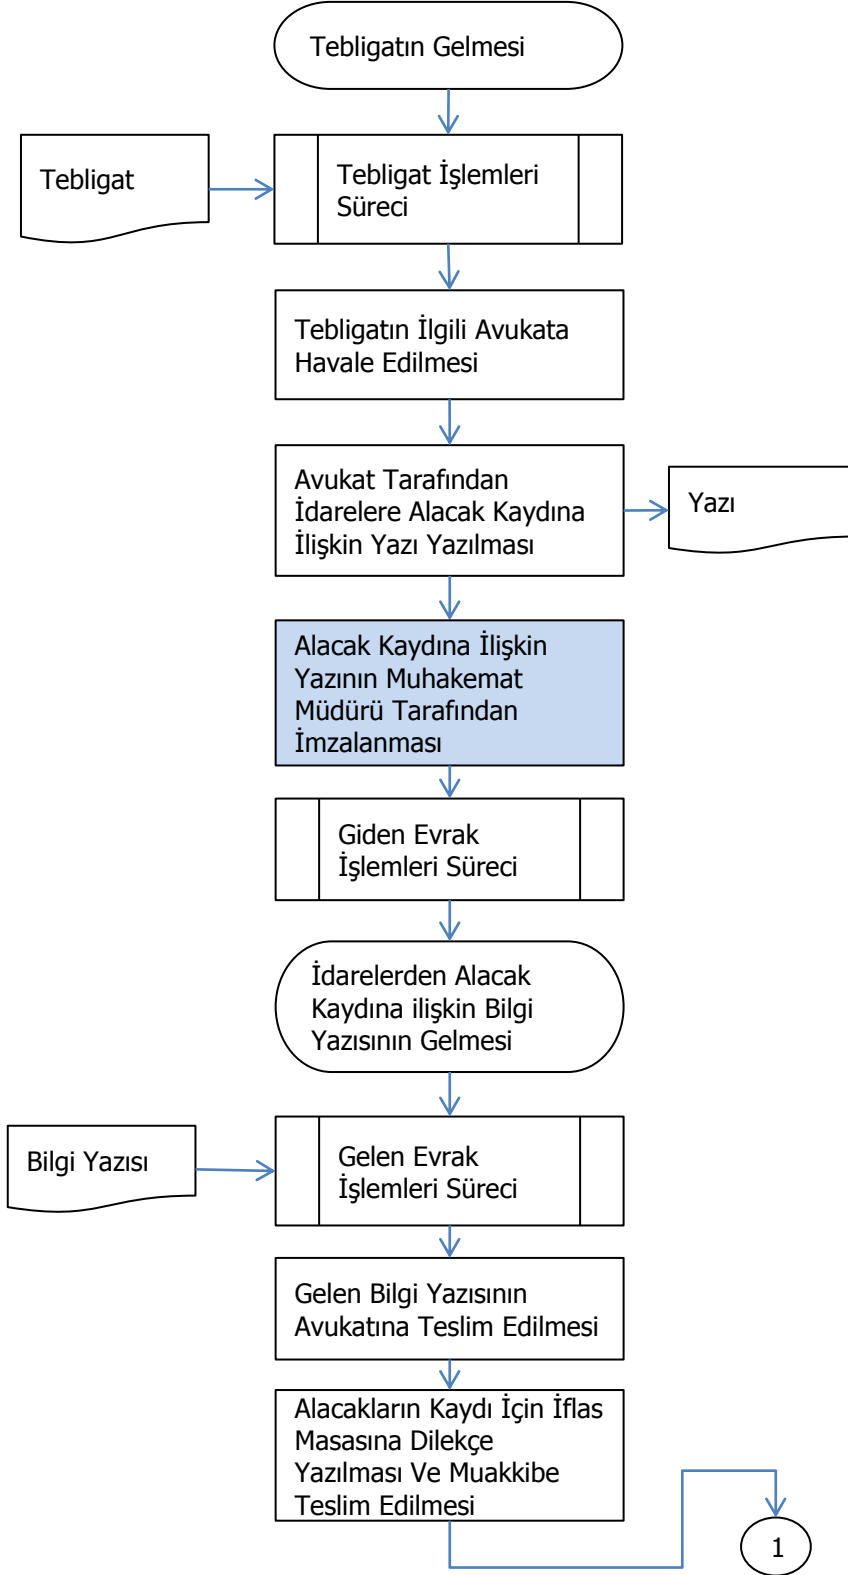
Tebligatın Gelmesi

Tebligat

Tebligat İşlemleri Süreci

Tebligatın İlgili Avukata Havale Edilmesi

Avukat Tarafından İdarelere Alacak Kaydına İlişkin Yazı Yazılması

Yazı

Alacak Kaydına İlişkin Yazının Muhakemat Müdürü Tarafından İmzalanması

Giden Evrak İşlemleri Süreci

İdarelerden Alacak Kaydına ilişkin Bilgi Yazısının Gelmesi

Bilgi Yazısı

Gelen Evrak İşlemleri Süreci

Gelen Bilgi Yazısının Avukatına Teslim Edilmesi

Alacakların Kaydı İçin İflas Masasına Dilekçe Yazılması Ve Muakkibe Teslim Edilmesi

1